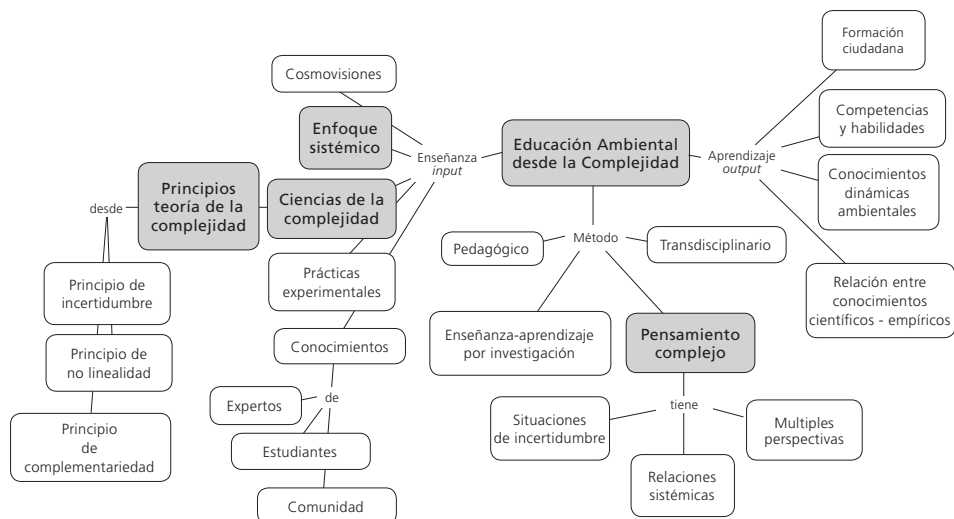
Educación Ambiental desde la Complejidad

Enseñanza
input

Cosmovisiones

Enfoque sistémico

Ciencias de la complejidad

Principios teoría de la complejidad

desde

Principio de incertidumbre

Principio de no linealidad

Principio de complementariedad

Prácticas experimentales

Conocimientos

de

Expertos

Estudiantes

Comunidad

Aprendizaje
output

Formación ciudadana

Competencias y habilidades

Conocimientos dinámicas ambientales

Relación entre conocimientos científicos - empíricos

Método

Pedagógico

Transdisciplinario

Enseñanza-aprendizaje por investigación

Pensamiento complejo

tiene

Situaciones de incertidumbre

Multiples perspectivas

Relaciones sistémicas